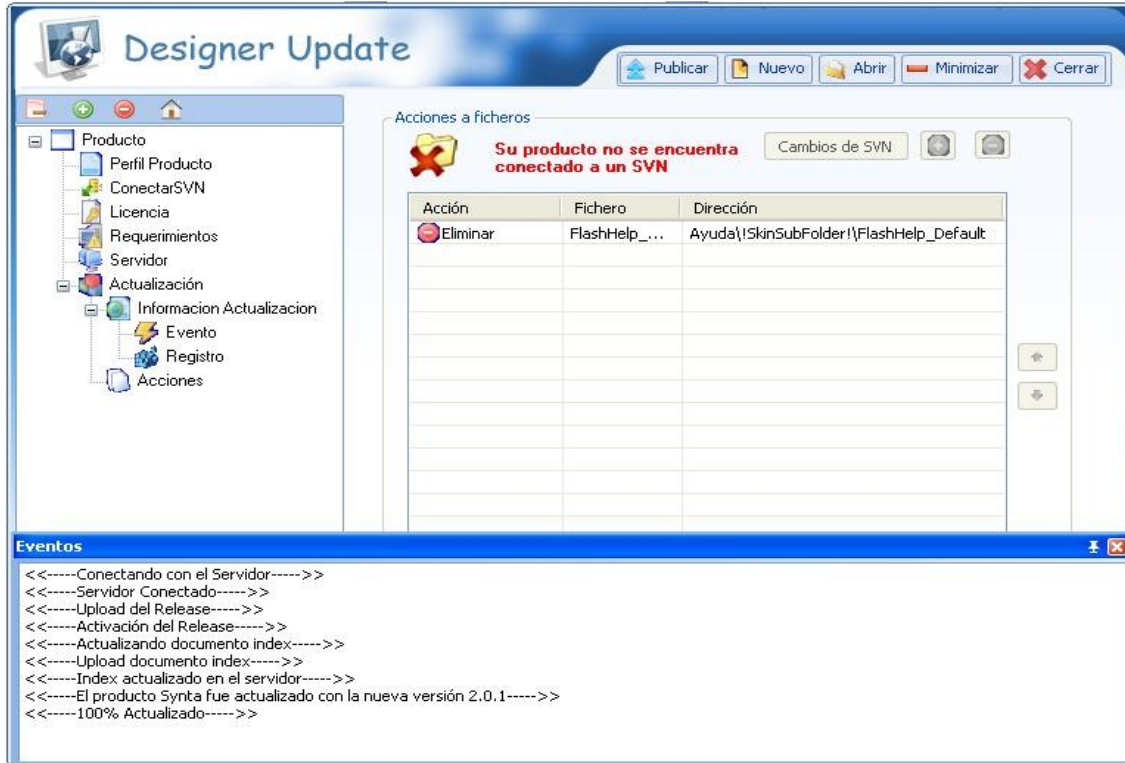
Designer Update

Publicar Nuevo Abrir Minimizar Cerrar

Producto
Perfil Producto
ConectarSVN
Licencia
Requerimientos
Servidor
Actualización
Informacion Actualizacion
Evento
Registro
Acciones

Acciones a ficheros

Su producto no se encuentra conectado a un SVN

Cambios de SVN

| Acción | Fichero | Dirección |
|---|---|---|
| Eliminar | FlashHelp_... | Ayuda\!SkinSubFolder!\FlashHelp_Default |

Eventos

<<-----Conectando con el Servidor----->>
<<-----Servidor Conectado----->>
<<-----Upload del Release----->>
<<-----Activación del Release----->>
<<-----Actualizando documento index----->>
<<-----Upload documento index----->>
<<-----Index actualizado en el servidor----->>
<<-----El producto Synta fue actualizado con la nueva versión 2.0.1----->>
<<-----100% Actualizado----->>